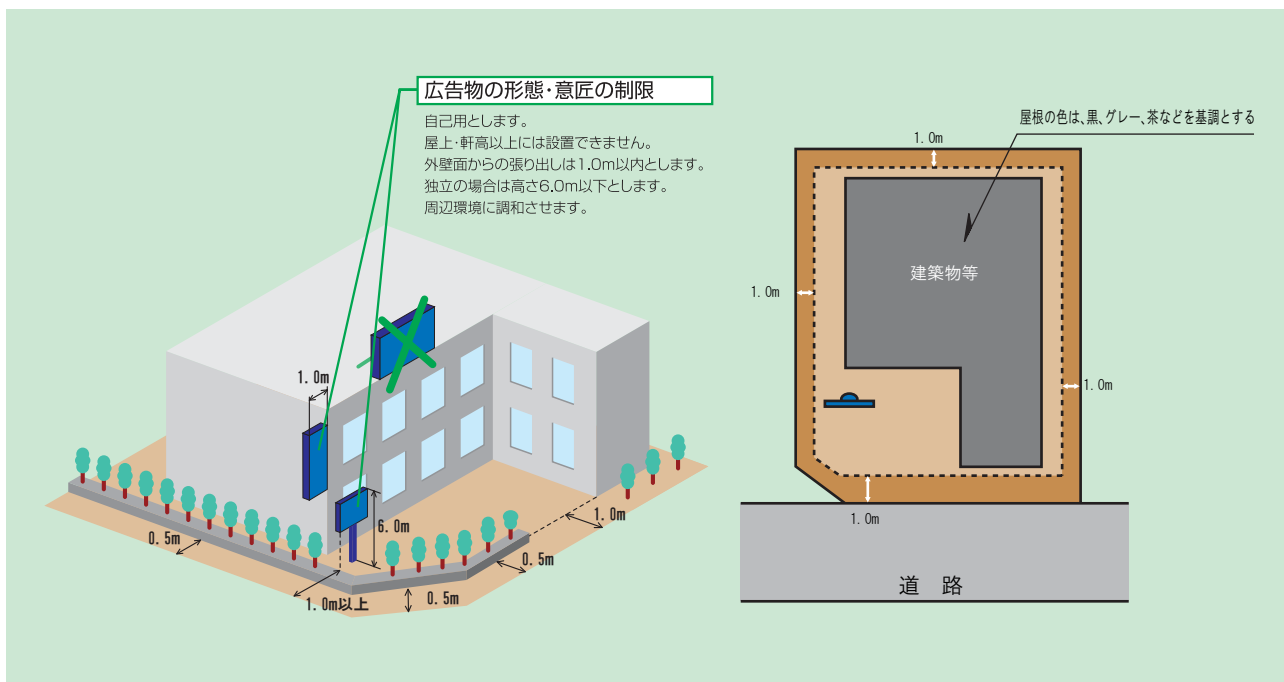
広告物の形態・意匠の制限

自己用とします。
屋上・軒高以上には設置できません。
外壁面からの張り出しは1.0m以内とします。
独立の場合は高さ6.0m以下とします。
周辺環境に調和させます。

1.0m
6.0m
0.5m
1.0m以上
0.5m
0.5m
1.0m

屋根の色は、黒、グレー、茶などを基調とする
1.0m
建築物等
1.0m
1.0m
1.0m
道　路